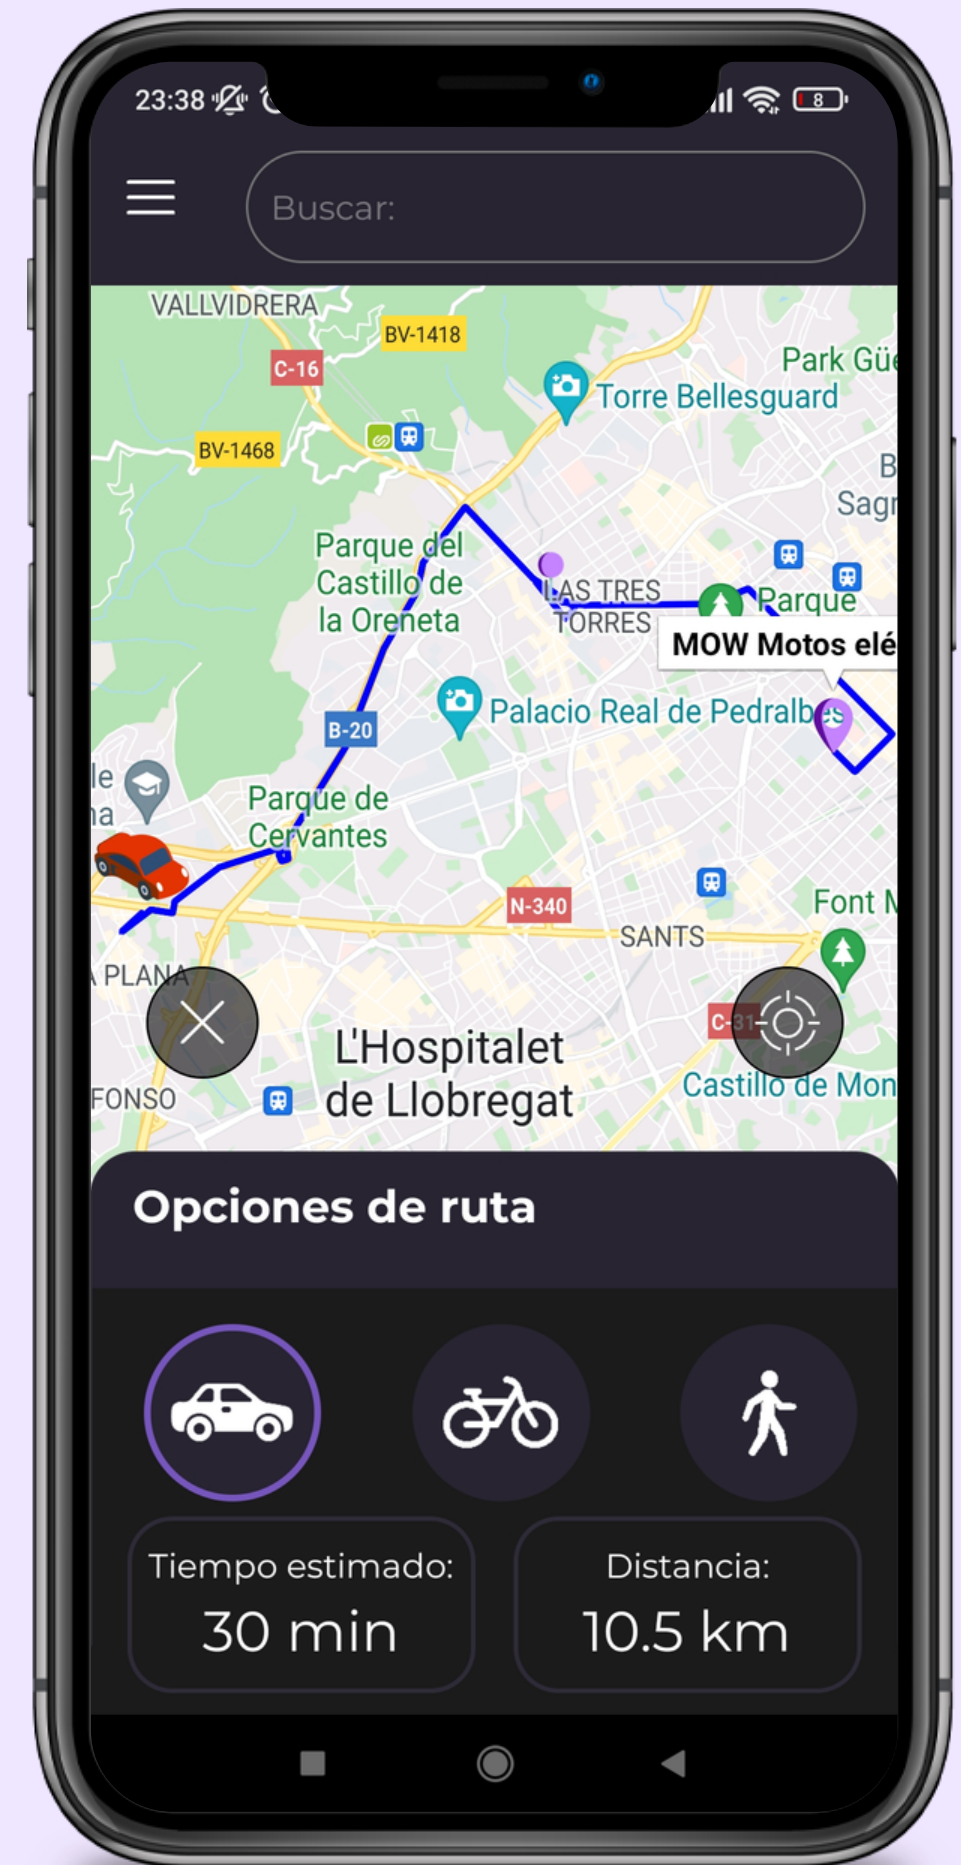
23:38

8

Buscar:

VALLVIDRERA
BV-1418
C-16
Park Güe
Torre Bellesguard
BV-1468
B
Sagr
Parque del Castillo de la Oreneta
LAS TRES TORRES
Parque
MOW Motos elé
Palacio Real de Pedralbes
B-20
le
na
Parque de Cervantes
N-340
Font M
SANTS
A PLANA
C-31
L'Hospitalet de Llobregat
FONSO
Castillo de Mon

Opciones de ruta

Tiempo estimado:
30 min

Distancia:
10.5 km